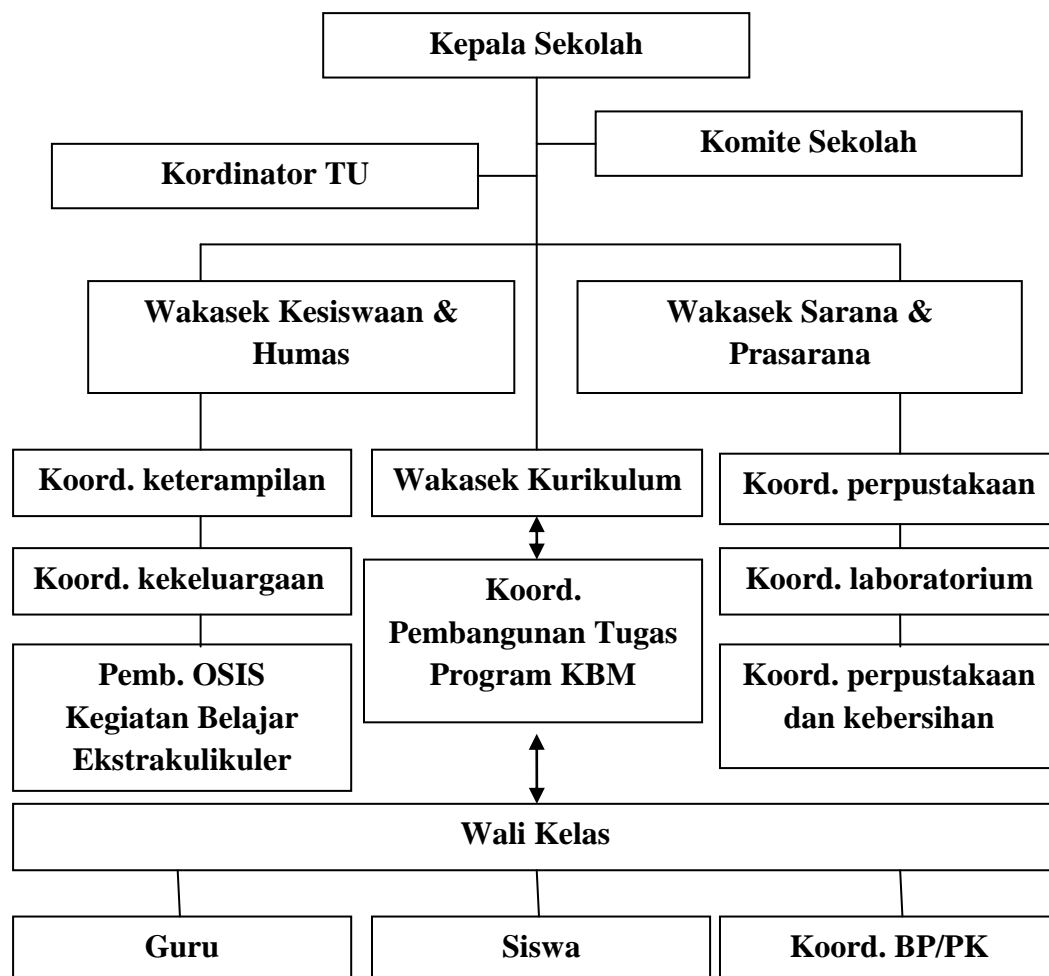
Kepala Sekolah

Komite Sekolah

Kordinator TU

Wakasek Kesiswaan & Humas

Wakasek Sarana & Prasarana

Koord. keterampilan

Wakasek Kurikulum

Koord. perpustakaan

Koord. kekeluargaan

Koord. Pembangunan Tugas Program KBM

Koord. laboratorium

Pemb. OSIS Kegiatan Belajar Ekstrakulikuler

Koord. perpustakaan dan kebersihan

Wali Kelas

Guru

Siswa

Koord. BP/PK